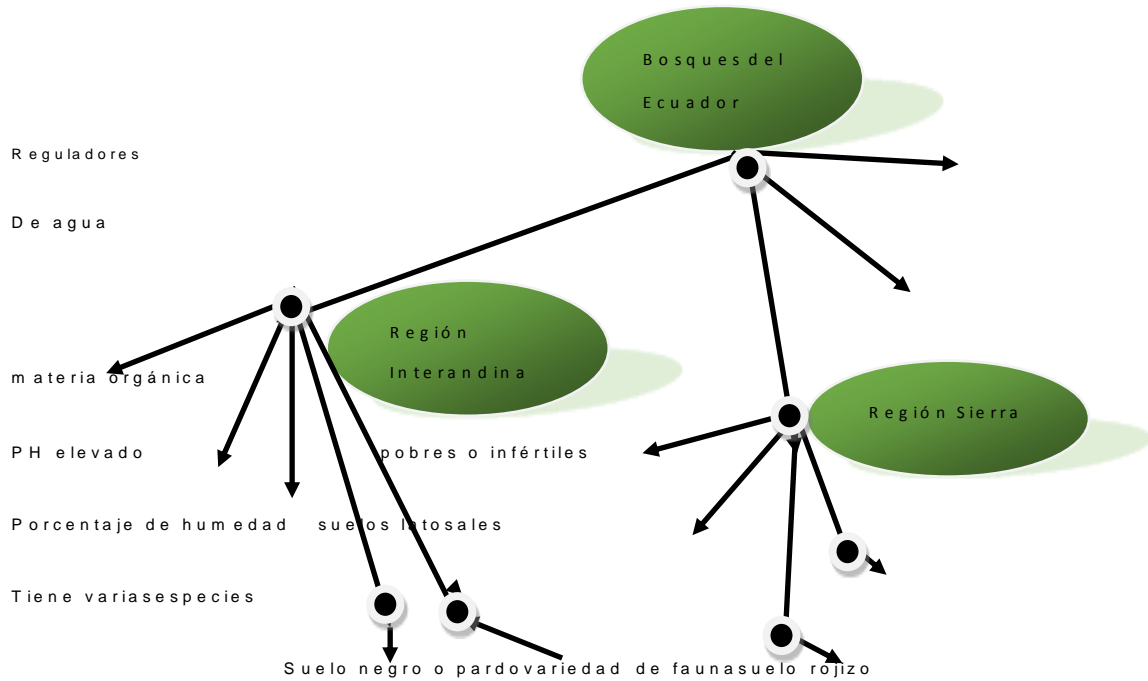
Bosques del Ecuador

Reguladores

De agua

Región Interandina

materia orgánica

Región Sierra

PH elevado

pobres o infértiles

Porcentaje de humedad

suelos latosales

Tiene variasespecies

Suelo negro o pardovariedad de faunasuelo rojizo